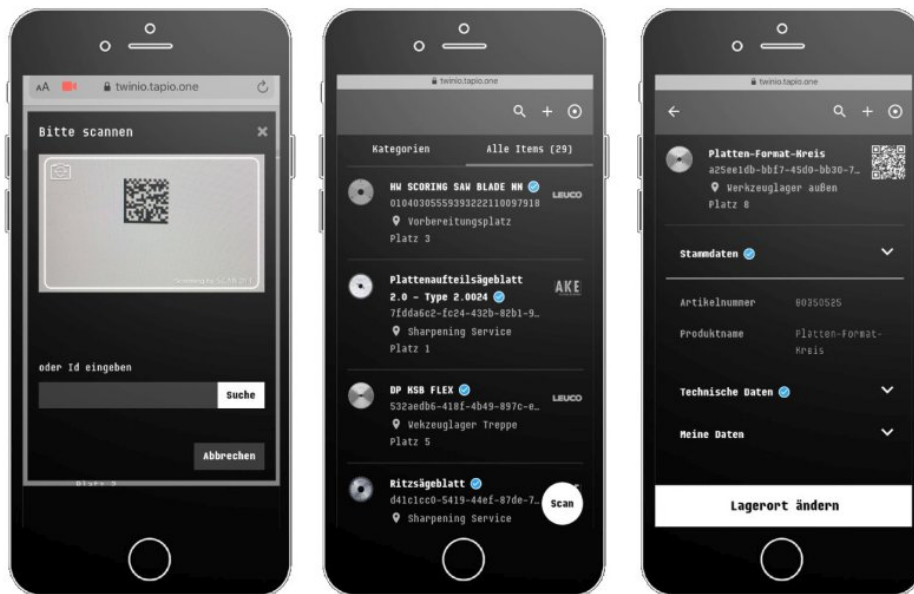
AA twinio.tapio.one

Bitte scannen

oder Id eingeben

Suche

Abbrechen

Platz 3

twinio.tapio.one

Kategorien

Alle Items (29)

HW SCORING SAW BLADE NN
010403055593932221100979​18
Vorbereitungsplatz
Platz 3

LEUCO

Plattenaufteilsägeblatt 2.0 - Type 2.0024
7fdda6c2-fc24-432b-82b1-9…
Sharpening Service
Platz 1

AKE

DP NSB FLEX
532aedb6-418f-4b49-897c-e…
Wekzeuglager Treppe
Platz 5

LEUCO

Ritzsägeblatt
d41c1cc0-5419-44ef-87de-7…
Sharpening Service

Scan

twinio.tapio.one

Platten-Format-Kreis
a25ee1db-bbf7-45d0-bb30-7…
Werkzeuglager außen
Platz 8

Stammdaten

Artikelnummer 60350525

Produktname Platten-Format-Kreis

Technische Daten

Meine Daten

Lagerort ändern